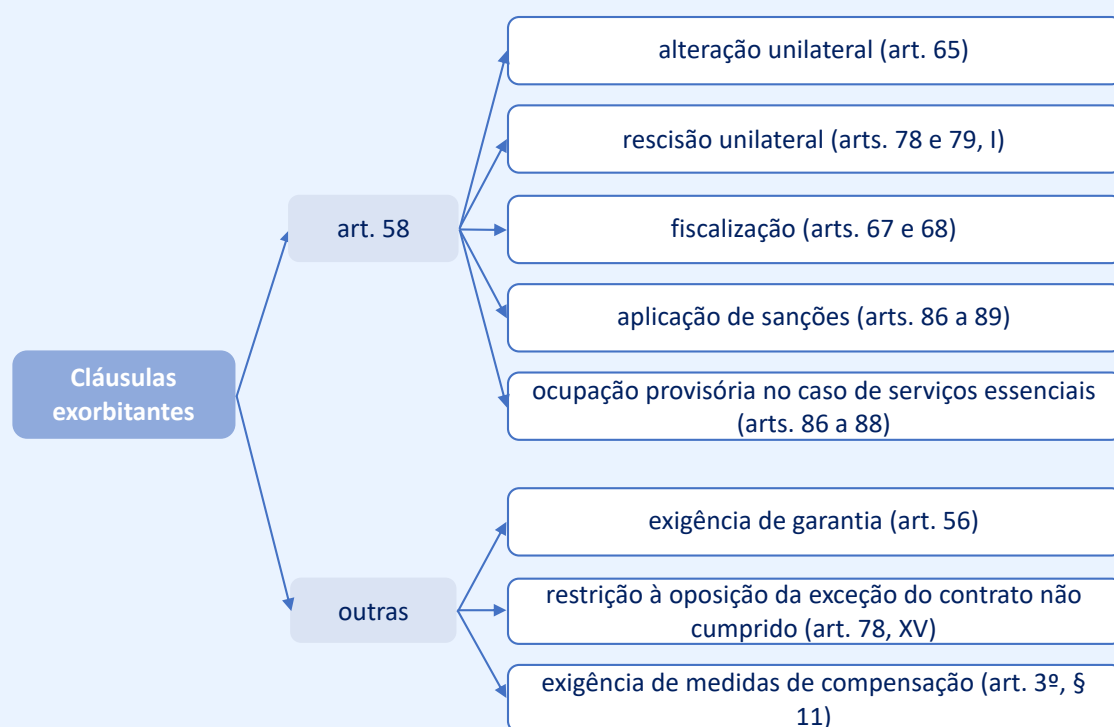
Cláusulas exorbitantes

art. 58

alteração unilateral (art. 65)

rescisão unilateral (arts. 78 e 79, I)

fiscalização (arts. 67 e 68)

aplicação de sanções (arts. 86 a 89)

ocupação provisória no caso de serviços essenciais (arts. 86 a 88)

outras

exigência de garantia (art. 56)

restrição à oposição da exceção do contrato não cumprido (art. 78, XV)

exigência de medidas de compensação (art. 3º, § 11)